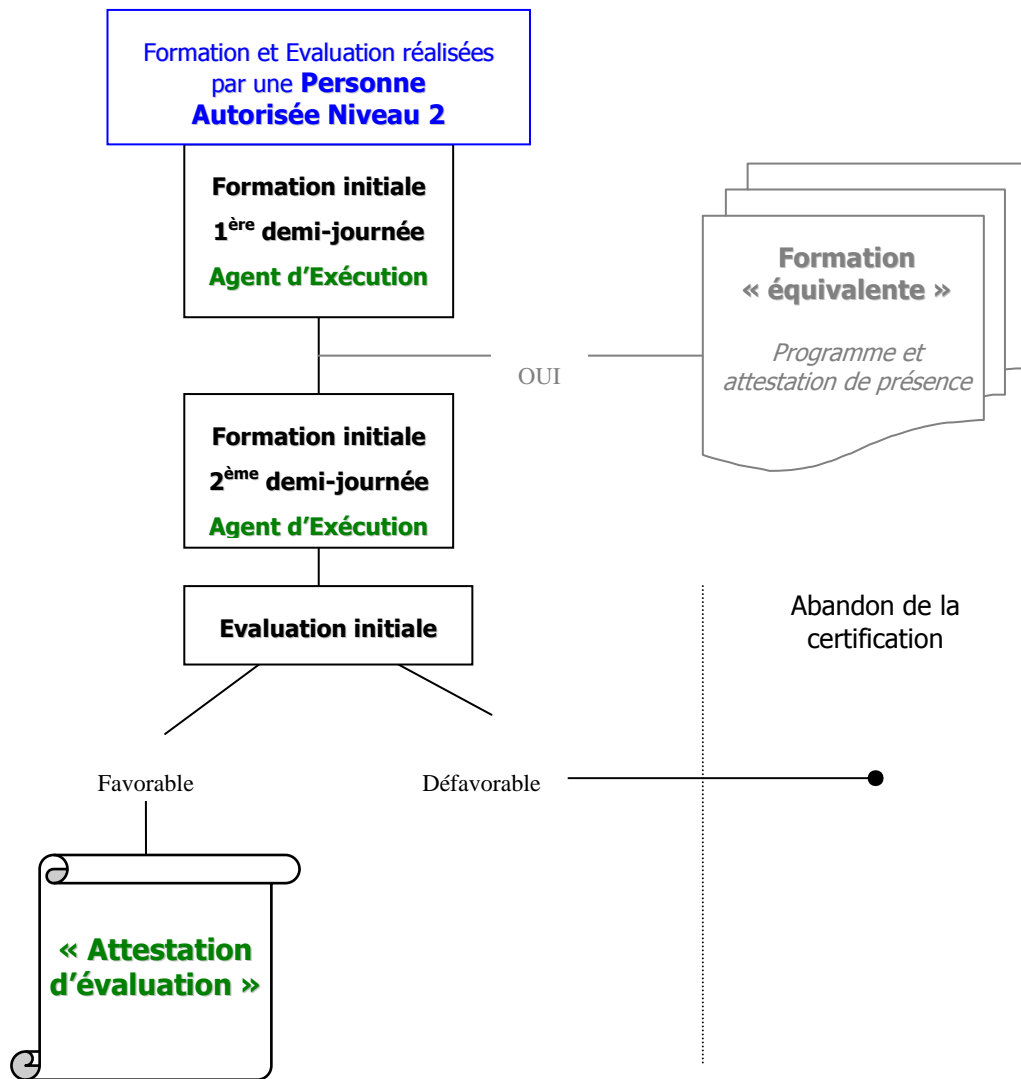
Formation et Evaluation réalisées par une **Personne Autorisée Niveau 2**

Formation initiale

1$^{ère}$ demi-journée

Agent d'Exécution

OUI

Formation « équivalente »

Programme et attestation de présence

Formation initiale

2$^{ème}$ demi-journée

Agent d'Exécution

Evaluation initiale

Abandon de la certification

Favorable

Défavorable

« Attestation d'évaluation »